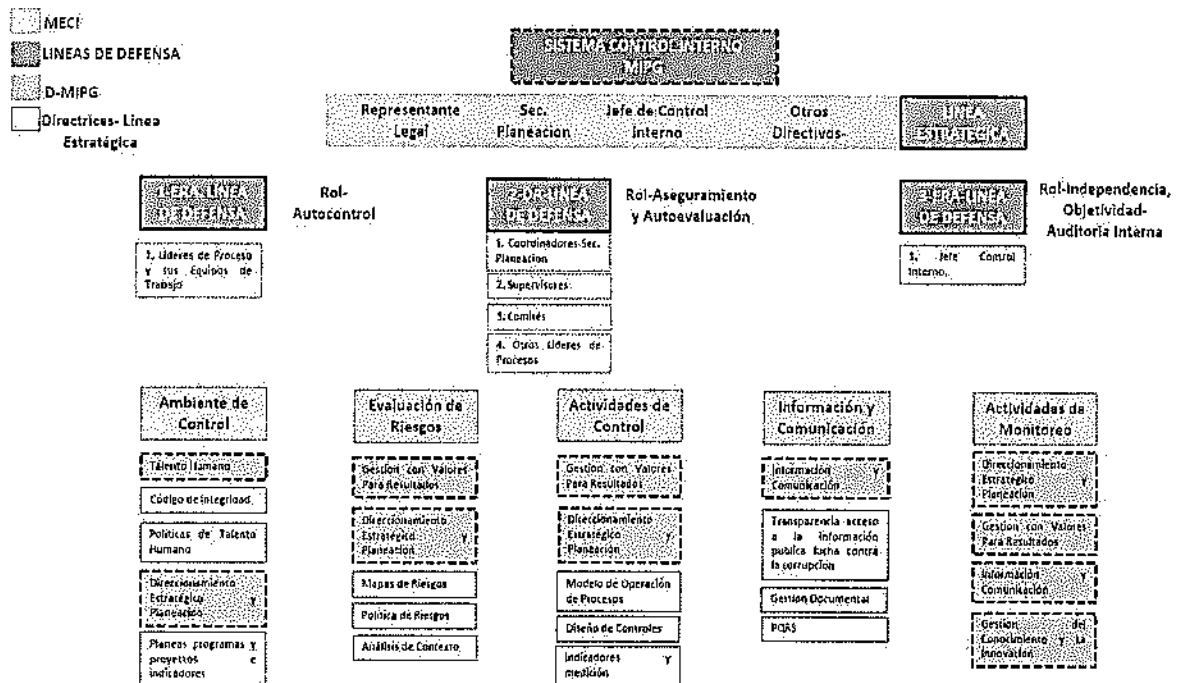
MECI
LINEAS DE DEFENSA
D-MIPG
Directrices- Linea Estratégica

SISTEMA CONTROL INTERNO MIPG

Representante Legal
Sec. Planeacion
Jefe de Control Interno
Otros Directivos
LINEA ESTRATEGICA

1ERA LINEA DE DEFENSA
Rol-Autocontrol
1. Lideres de Proceso y sus Equipos de Trabajo

2DA LINEA DE DEFENSA
Rol-Aseguramiento y Autoevaluación
1. Coordinadores-Sec. Planeacion
2. Supervisores
3. Comités
4. Otros Lideres de Procesos

3ERA LINEA DE DEFENSA
Rol-Independencia, Objetividad-Auditoria Interna
1. Jefe Control Interno.

Ambiente de Control
Talento Humano
Código de Integridad.
Politicas de Talento Humano
Direccionamiento Estratégico y Planeación
Planeas programas y proyectos e indicadores

Evaluación de Riesgos
Gestion con Valores Para Resultados
Direccionamiento Estratégico y Planeación
Mapas de Riesgos
Politica de Riesgos
Análisis de Contexto

Actividades de Control
Gestion con Valores Para Resultados
Direccionamiento Estratégico y Planeación
Modelo de Operación de Procesos
Diseño de Controles
Indicadores y medición

Información y Comunicación
Información y Comunicación
Transparencia acceso a la información publica lucha contra la corrupción
Gestion Documental
PQRS

Actividades de Monitoreo
Direccionamiento Estratégico y Planeación
Gestion con Valores Para Resultados
Información y Comunicación
Gestion del Conocimiento y la Innovación